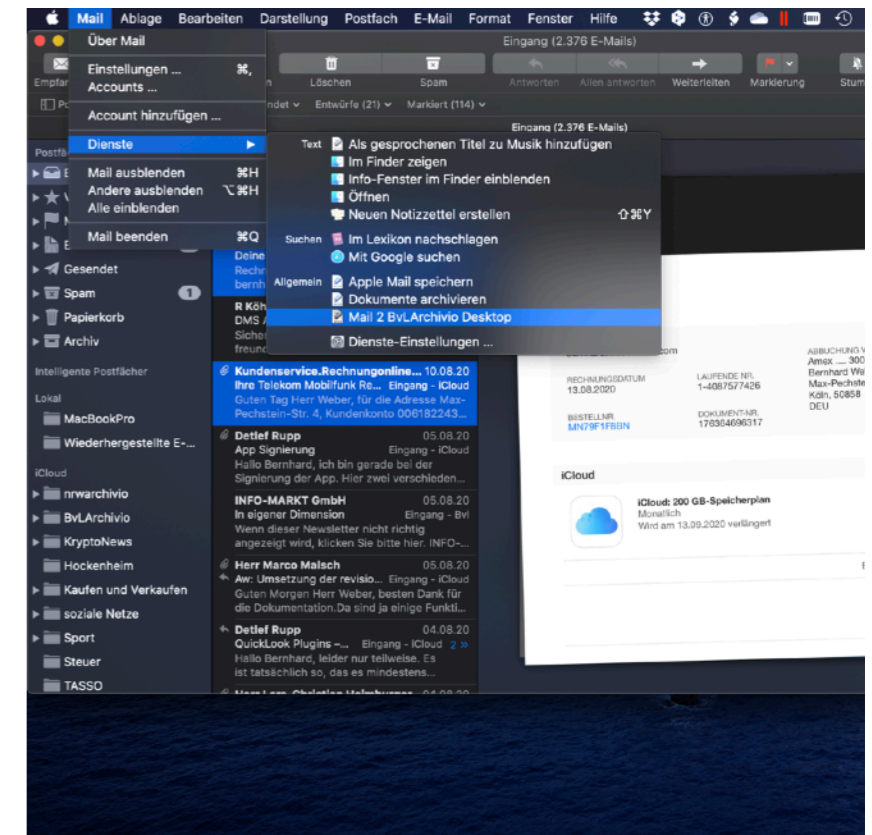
Mail Ablage Bearbeiten Darstellung Postfach E-Mail Format Fenster Hilfe

Über Mail

Einstellungen ... ⌘,
Accounts ...

Account hinzufügen ...

Dienste ▶

Mail ausblenden ⌘H
Andere ausblenden ⌥⌘H
Alle einblenden

Mail beenden ⌘Q

Text Als gesprochenen Titel zu Musik hinzufügen
Im Finder zeigen
Info-Fenster im Finder einblenden
Öffnen
Neuen Notizzettel erstellen ⇧⌘Y
Suchen Im Lexikon nachschlagen
Mit Google suchen
Allgemein Apple Mail speichern
Dokumente archivieren
Mail 2 BvLArchivio Desktop
Dienste-Einstellungen ...

Eingang (2.376 E-Mails)

Empfan Löschen Spam Antworten Allen antworten Weiterleiten Markierung Stum

Po ndet ⌄ Entwürfe (21) ⌄ Markiert (114) ⌄

Eingang (2.376 E-Mails)

Postfä

Gesendet
Spam 1
Papierkorb
Archiv

Intelligente Postfächer

Lokal
MacBookPro
Wiederhergestellte E-...

iCloud
nrwarchivio
BvLArchivio
KryptoNews
Hockenheim
Kaufen und Verkaufen
soziale Netze
Sport
Steuer
TASSO

Deine
Rechn
bernh

R Köh
DMS
Siche
freun

Kundenservice.Rechnungonline... 10.08.20
Ihre Telekom Mobilfunk Re... Eingang - iCloud
Guten Tag Herr Weber, für die Adresse Max-Pechstein-Str. 4, Kundenkonto 006182243...

Detlef Rupp 05.08.20
App Signierung Eingang - iCloud
Hallo Bernhard, ich bin gerade bei der Signierung der App. Hier zwei verschieden...

INFO-MARKT GmbH 05.08.20
In eigener Dimension Eingang - Bvl
Wenn dieser Newsletter nicht richtig angezeigt wird, klicken Sie bitte hier. INFO-...

Herr Marco Malsch 05.08.20
Aw: Umsetzung der revisio... Eingang - iCloud
Guten Morgen Herr Weber, besten Dank für die Dokumentation.Da sind ja einige Funkti...

Detlef Rupp 04.08.20
QuickLook Plugins –... Eingang - iCloud 2 »
Hallo Bernhard, leider nur teilweise. Es ist tatsächlich so, das es mindestens...

om

RECHNUNGSDATUM
13.08.2020

LAUFENDE NR.
1-4087577426

ABBUCHUNG V
Amex .... 300
Bernhard We
Max-Pechste
Köln, 50858
DEU

BESTELLNR.
MN79F1F8BN

DOKUMENT-NR.
176384696317

iCloud

iCloud: 200 GB-Speicherplan
Monatlich
Wird am 13.09.2020 verlängert